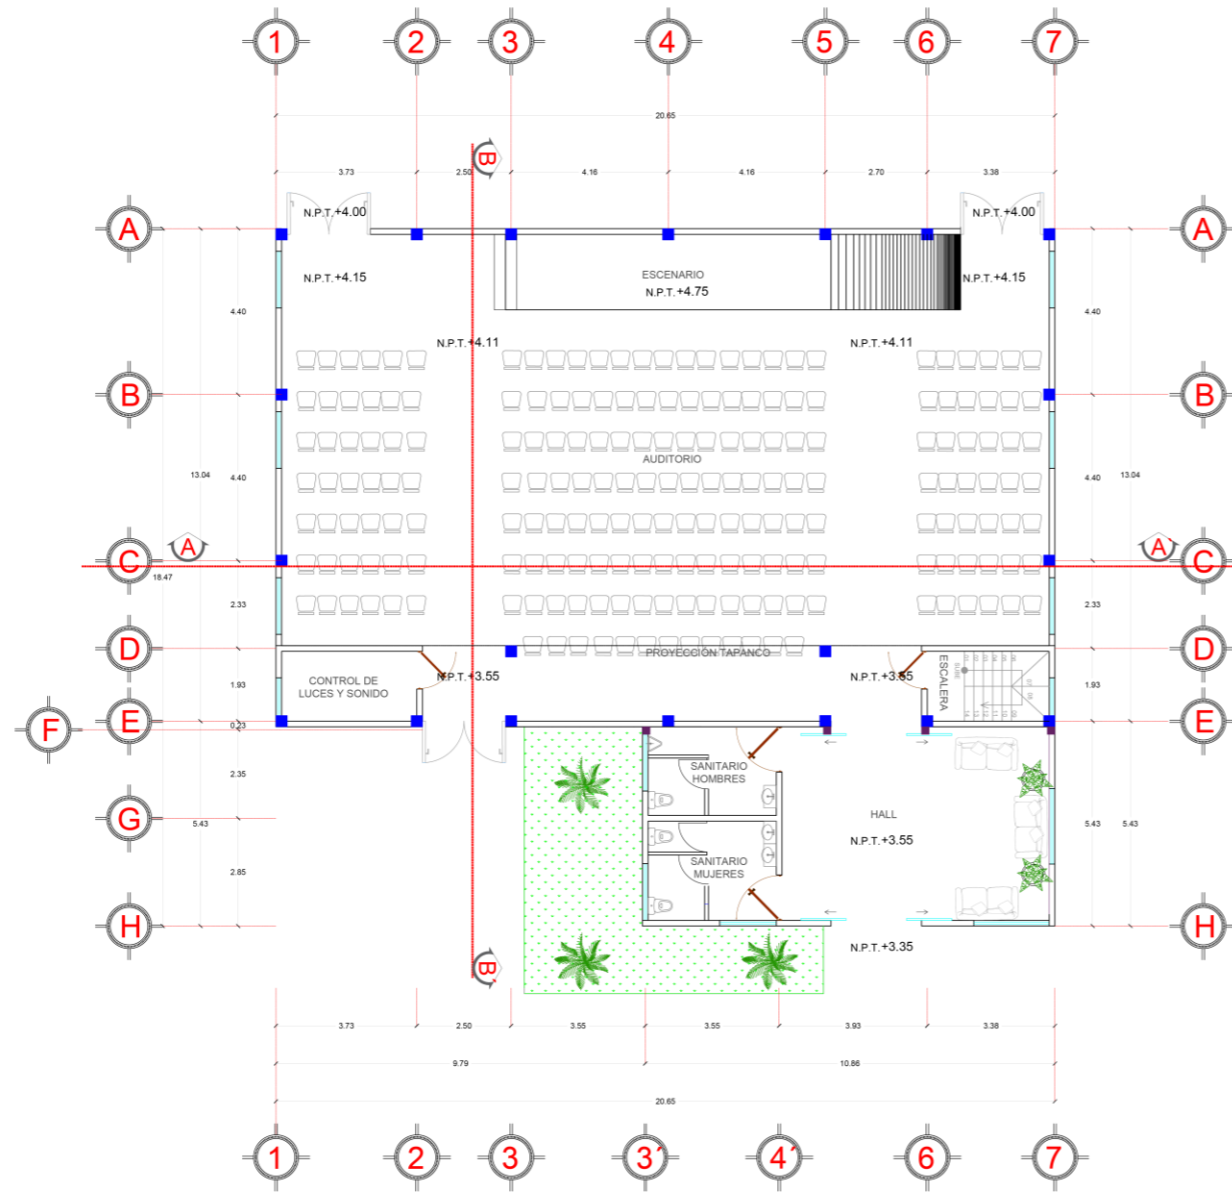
1 2 3 4 5 6 7

20.65

3.73 2.50 4.16 4.16 2.70 3.38

B

A

N.P.T.+4.00

N.P.T.+4.00

A

N.P.T.+4.15

ESCENARIO
N.P.T.+4.75

N.P.T.+4.15

4.40

4.40

N.P.T.+4.11

N.P.T.+4.11

B

B

13.04

4.40

AUDITORIO

4.40

13.04

C

A

A

C

18.47

2.33

2.33

D

PROYECCION TAPANCO

D

CONTROL DE LUCES Y SONIDO

N.P.T.+3.55

N.P.T.+3.55

ESCALERA

SUBE

1.93

1.93

F

E

0.23

E

2.35

SANITARIO HOMBRES

HALL

G

5.43

N.P.T.+3.55

5.43 5.43

SANITARIO MUJERES

2.85

H

H

N.P.T.+3.35

B

3.73 2.50 3.55 3.55 3.93 3.38

9.79 10.86

20.65

1 2 3 3´ 4´ 6 7